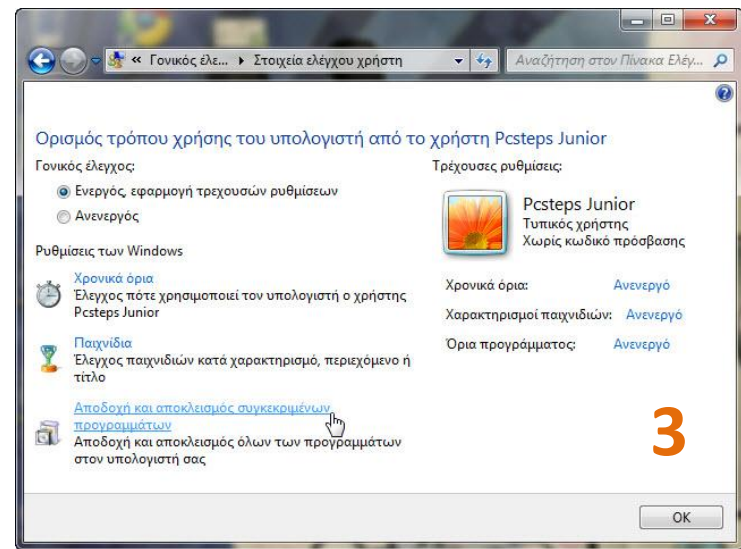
« Γονικός ελε... ▸ Στοιχεία ελέγχου χρήστη

Αναζήτηση στον Πίνακα Ελέγ...

Ορισμός τρόπου χρήσης του υπολογιστή από το χρήστη Pcsteps Junior

Γονικός έλεγχος:

Ενεργός, εφαρμογή τρεχουσών ρυθμίσεων

Ανενεργός

Ρυθμίσεις των Windows

Χρονικά όρια
Έλεγχος πότε χρησιμοποιεί τον υπολογιστή ο χρήστης Pcsteps Junior

Παιχνίδια
Έλεγχος παιχνιδιών κατά χαρακτηρισμό, περιεχόμενο ή τίτλο

Αποδοχή και αποκλεισμός συγκεκριμένων προγραμμάτων
Αποδοχή και αποκλεισμός όλων των προγραμμάτων στον υπολογιστή σας

Τρέχουσες ρυθμίσεις:

Pcsteps Junior
Τυπικός χρήστης
Χωρίς κωδικό πρόσβασης

| | |
|---|---|
| Χρονικά όρια: | Ανενεργό |
| Χαρακτηρισμοί παιχνιδιών: | Ανενεργό |
| Όρια προγράμματος: | Ανενεργό |

3

OK